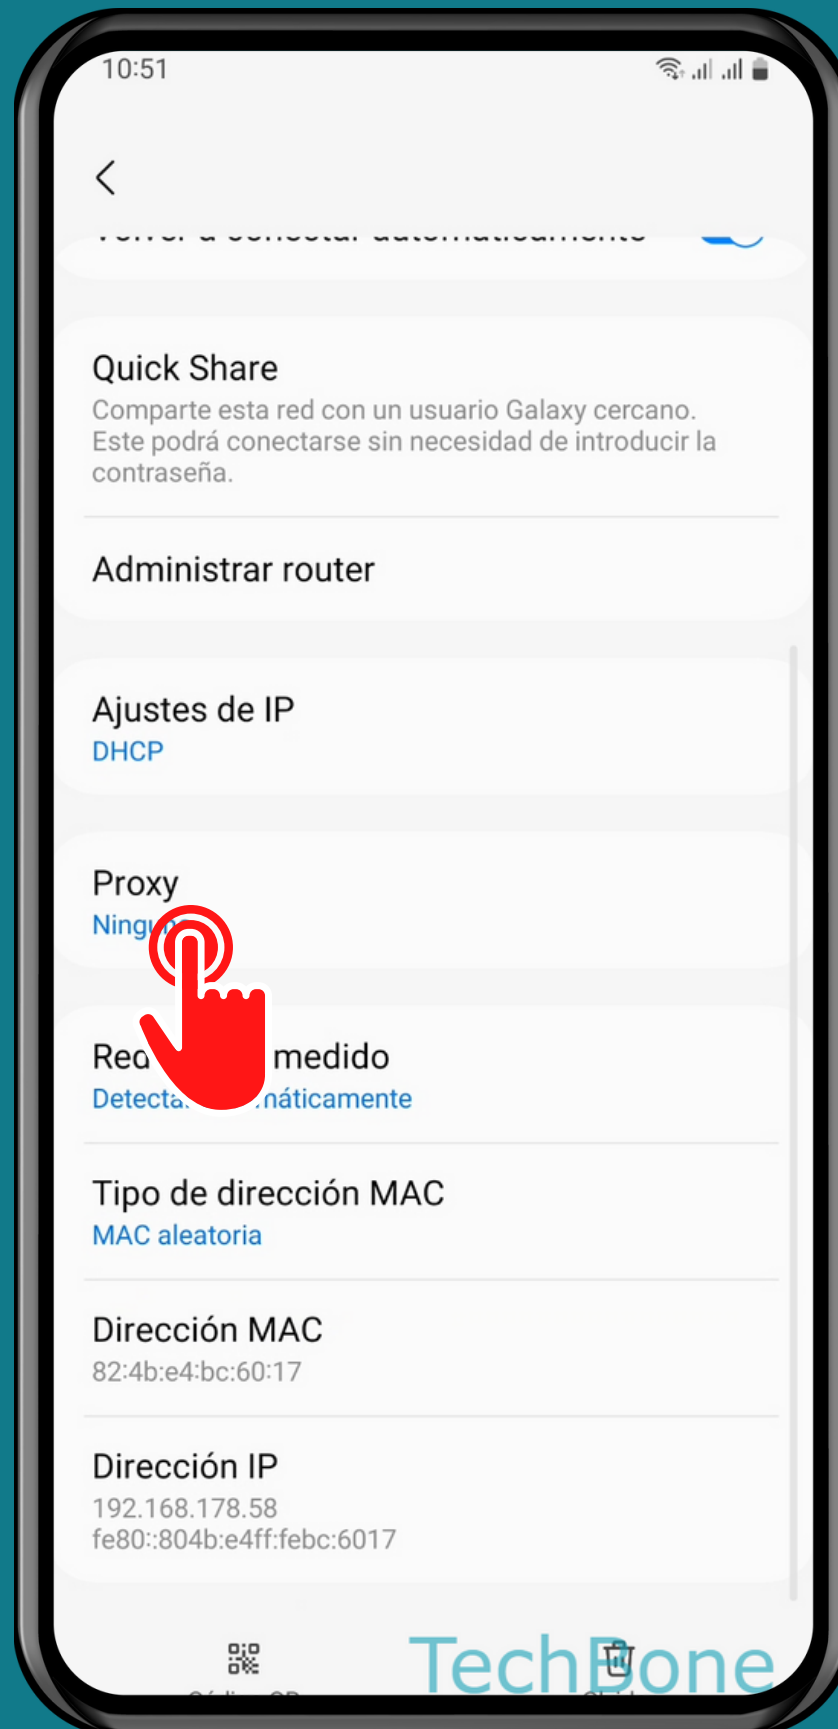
10:51

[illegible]

Quick Share
Comparte esta red con un usuario Galaxy cercano. Este podrá conectarse sin necesidad de introducir la contraseña.

Administrar router

Ajustes de IP
DHCP

Proxy
Ningu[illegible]

Red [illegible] medido
Detecta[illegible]máticamente

Tipo de dirección MAC
MAC aleatoria

Dirección MAC
82:4b:e4:bc:60:17

Dirección IP
192.168.178.58
fe80::804b:e4ff:febc:6017

TechBone